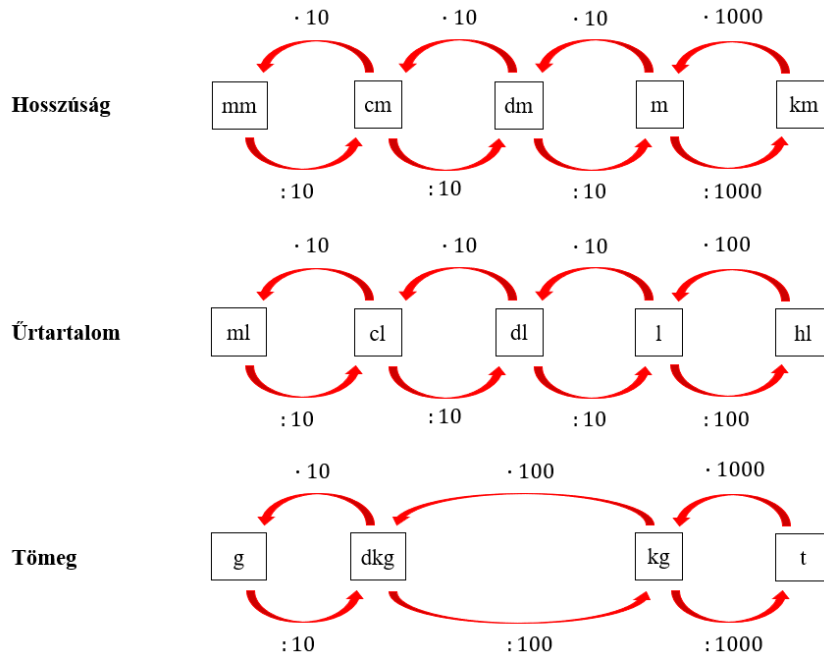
Hosszúság

$\cdot 10$ $\cdot 10$ $\cdot 10$ $\cdot 1000$

mm cm dm m km

$:10$ $:10$ $:10$ $:1000$

Űrtartalom

$\cdot 10$ $\cdot 10$ $\cdot 10$ $\cdot 100$

ml cl dl l hl

$:10$ $:10$ $:10$ $:100$

Tömeg

$\cdot 10$ $\cdot 100$ $\cdot 1000$

g dkg kg t

$:10$ $:100$ $:1000$